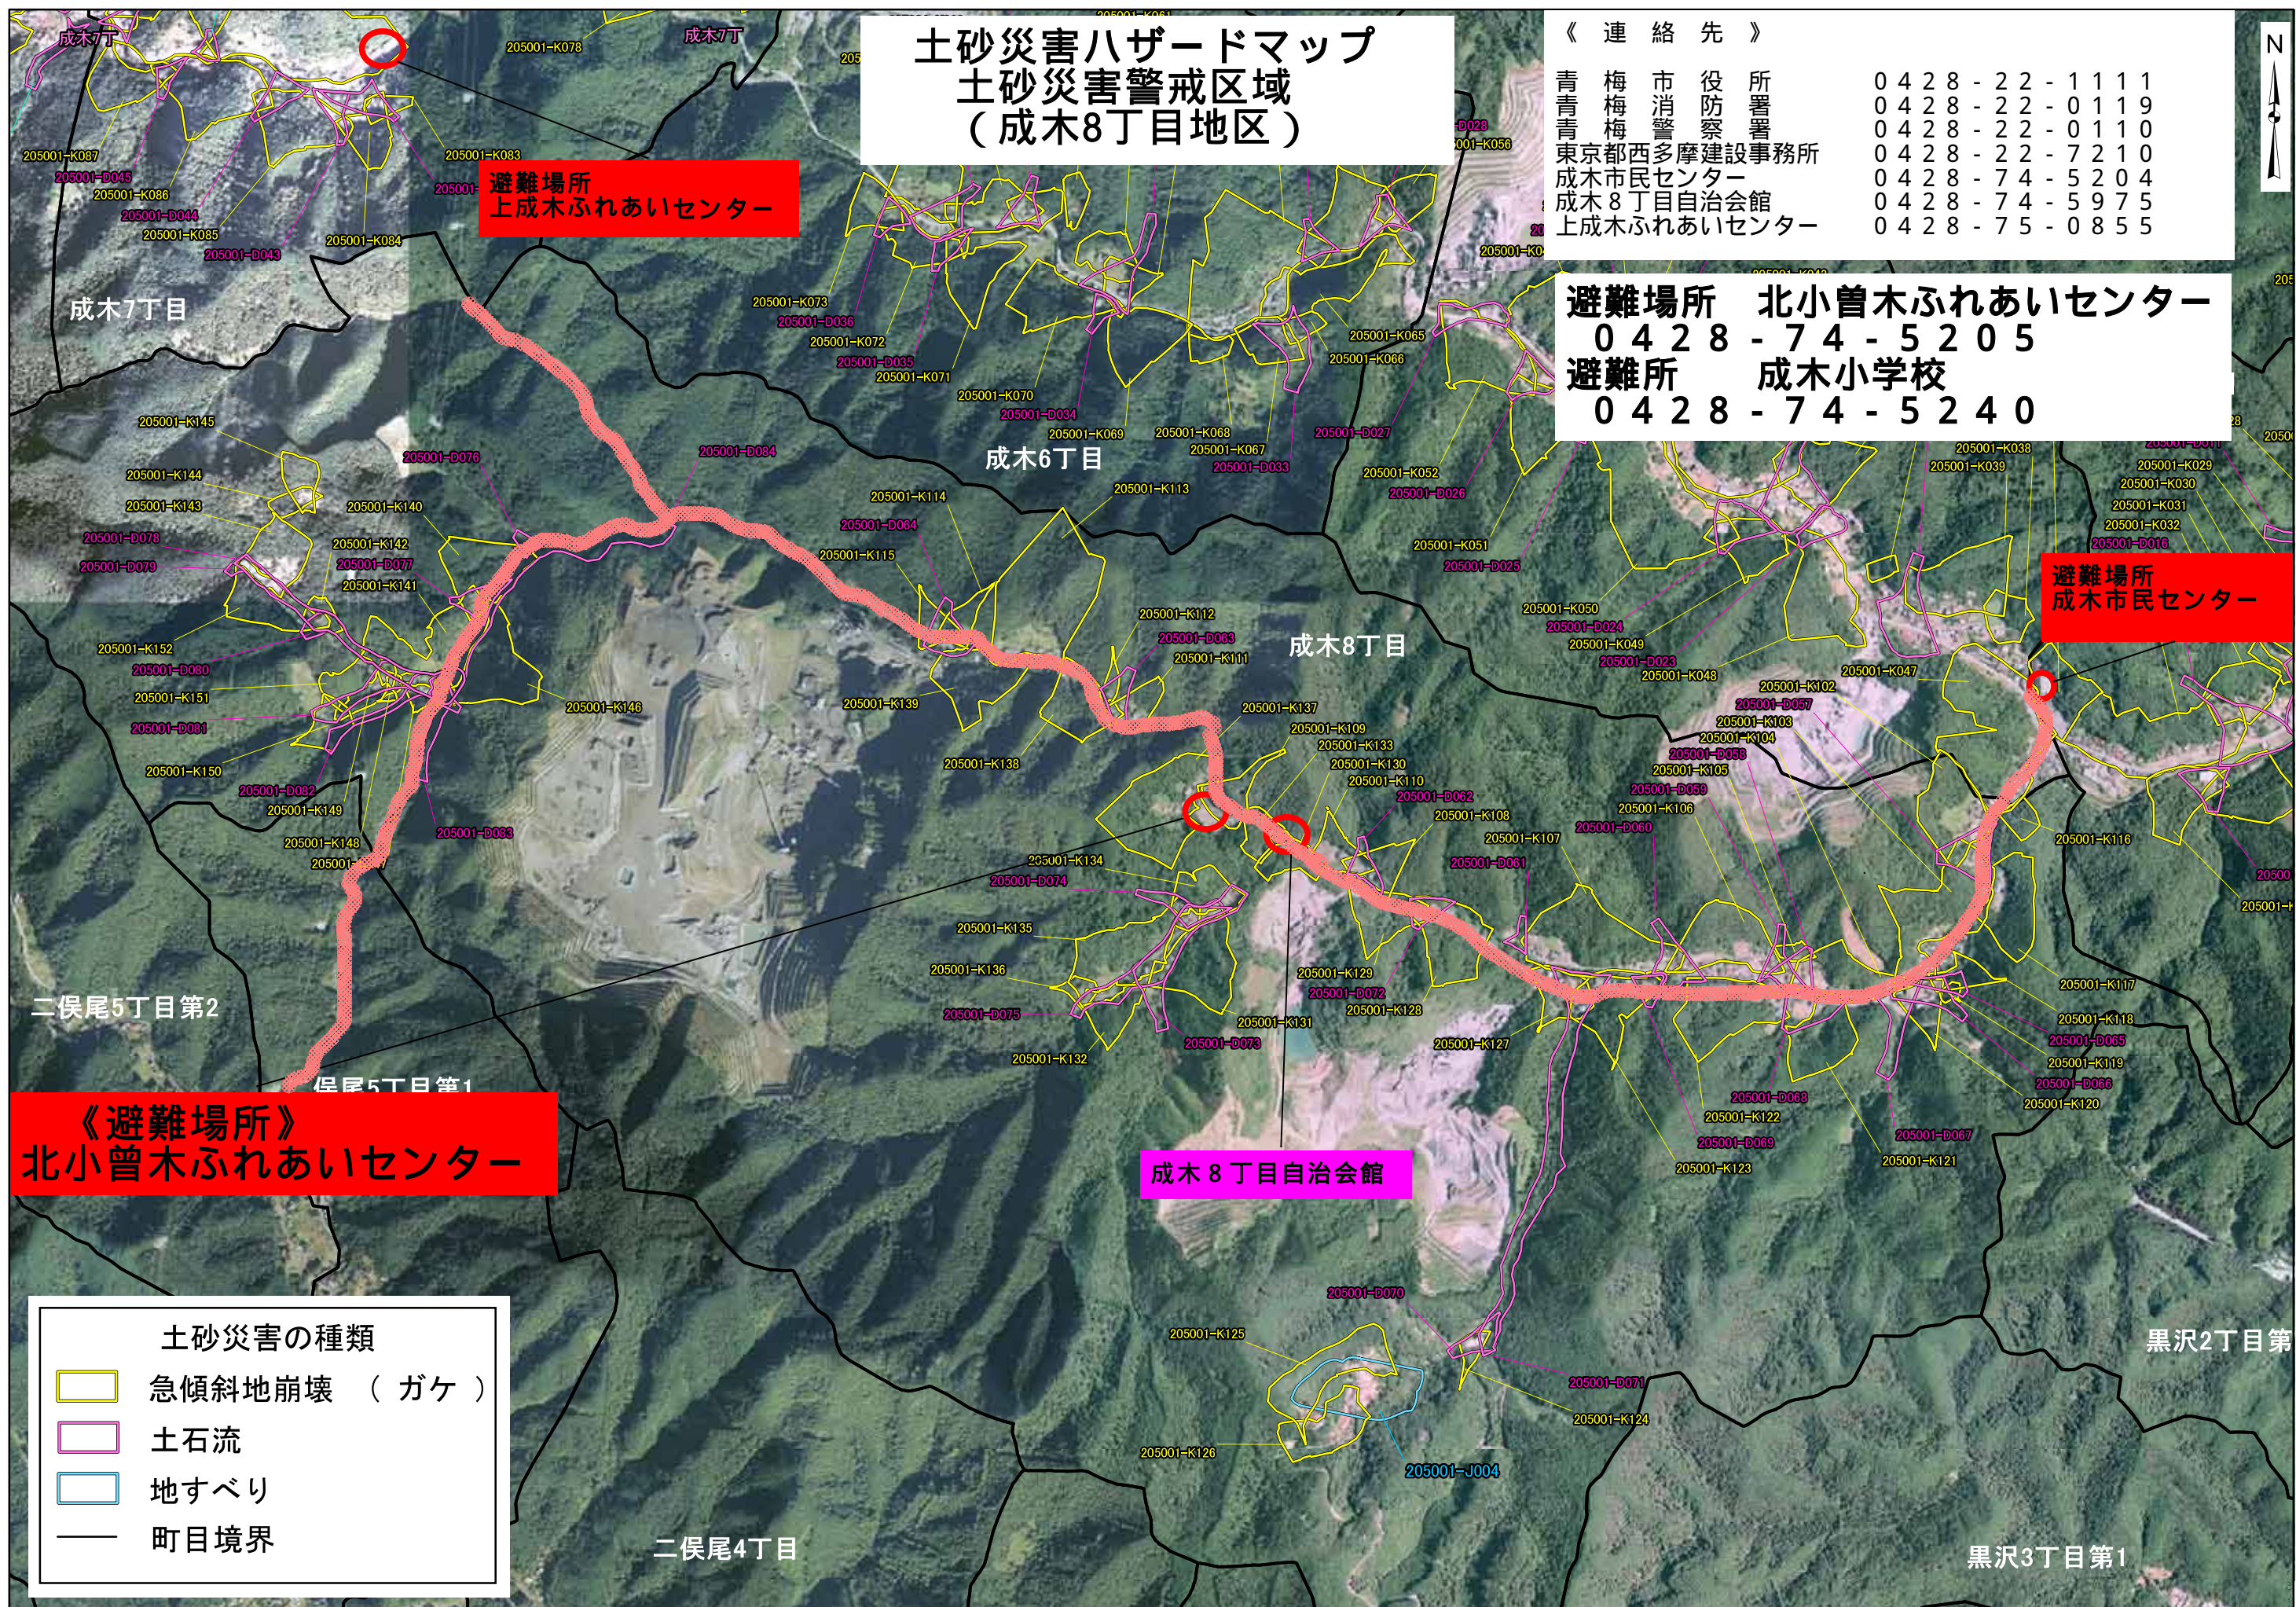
土砂災害ハザードマップ
土砂災害警戒区域
（成木8丁目地区）

《 連 絡 先 》
青梅市役所 0428-22-1111
青梅消防署 0428-22-0119
青梅警察署 0428-22-0110
東京都西多摩建設事務所 0428-22-7210
成木市民センター 0428-74-5204
成木８丁目自治会館 0428-74-5975
上成木ふれあいセンター 0428-75-0855

避難場所 北小曽木ふれあいセンター
0428-74-5205
避難所 成木小学校
0428-74-5240

避難場所
上成木ふれあいセンター

避難場所
成木市民センター

《避難場所》
北小曽木ふれあいセンター

成木８丁目自治会館

成木7丁目
成木6丁目
成木8丁目
二俣尾5丁目第2
二俣尾5丁目第1
二俣尾4丁目
黒沢2丁目第
黒沢3丁目第1

205001-K078
205001-K087
205001-K086
205001-K085
205001-K083
205001-K084
205001-K073
205001-K072
205001-K071
205001-K070
205001-K069
205001-K068
205001-K067
205001-K065
205001-K066
205001-K145
205001-K144
205001-K143
205001-K140
205001-K142
205001-K141
205001-K152
205001-K151
205001-K150
205001-K149
205001-K148
205001-K146
205001-K139
205001-K138
205001-K114
205001-K115
205001-K113
205001-K112
205001-K111
205001-K137
205001-K109
205001-K133
205001-K130
205001-K110
205001-K108
205001-K107
205001-K134
205001-K135
205001-K136
205001-K132
205001-K129
205001-K128
205001-K131
205001-K127
205001-K052
205001-K051
205001-K050
205001-K049
205001-K048
205001-K047
205001-K102
205001-K103
205001-K104
205001-K105
205001-K106
205001-K038
205001-K039
205001-K029
205001-K030
205001-K031
205001-K032
205001-K116
205001-K117
205001-K118
205001-K119
205001-K120
205001-K122
205001-K123
205001-K121
205001-K125
205001-K126
205001-K124
205001-J004
205001-D076
205001-D064
205001-D063
205001-D074
205001-D075
205001-D073
205001-D072
205001-D027
205001-D026
205001-D025
205001-D024
205001-D023
205001-D061
205001-D060
205001-D070
205001-D071
205001-D068
205001-D067
205001-D066
205001-D063

土砂災害の種類
急傾斜地崩壊（ガケ）
土石流
地すべり
町目境界